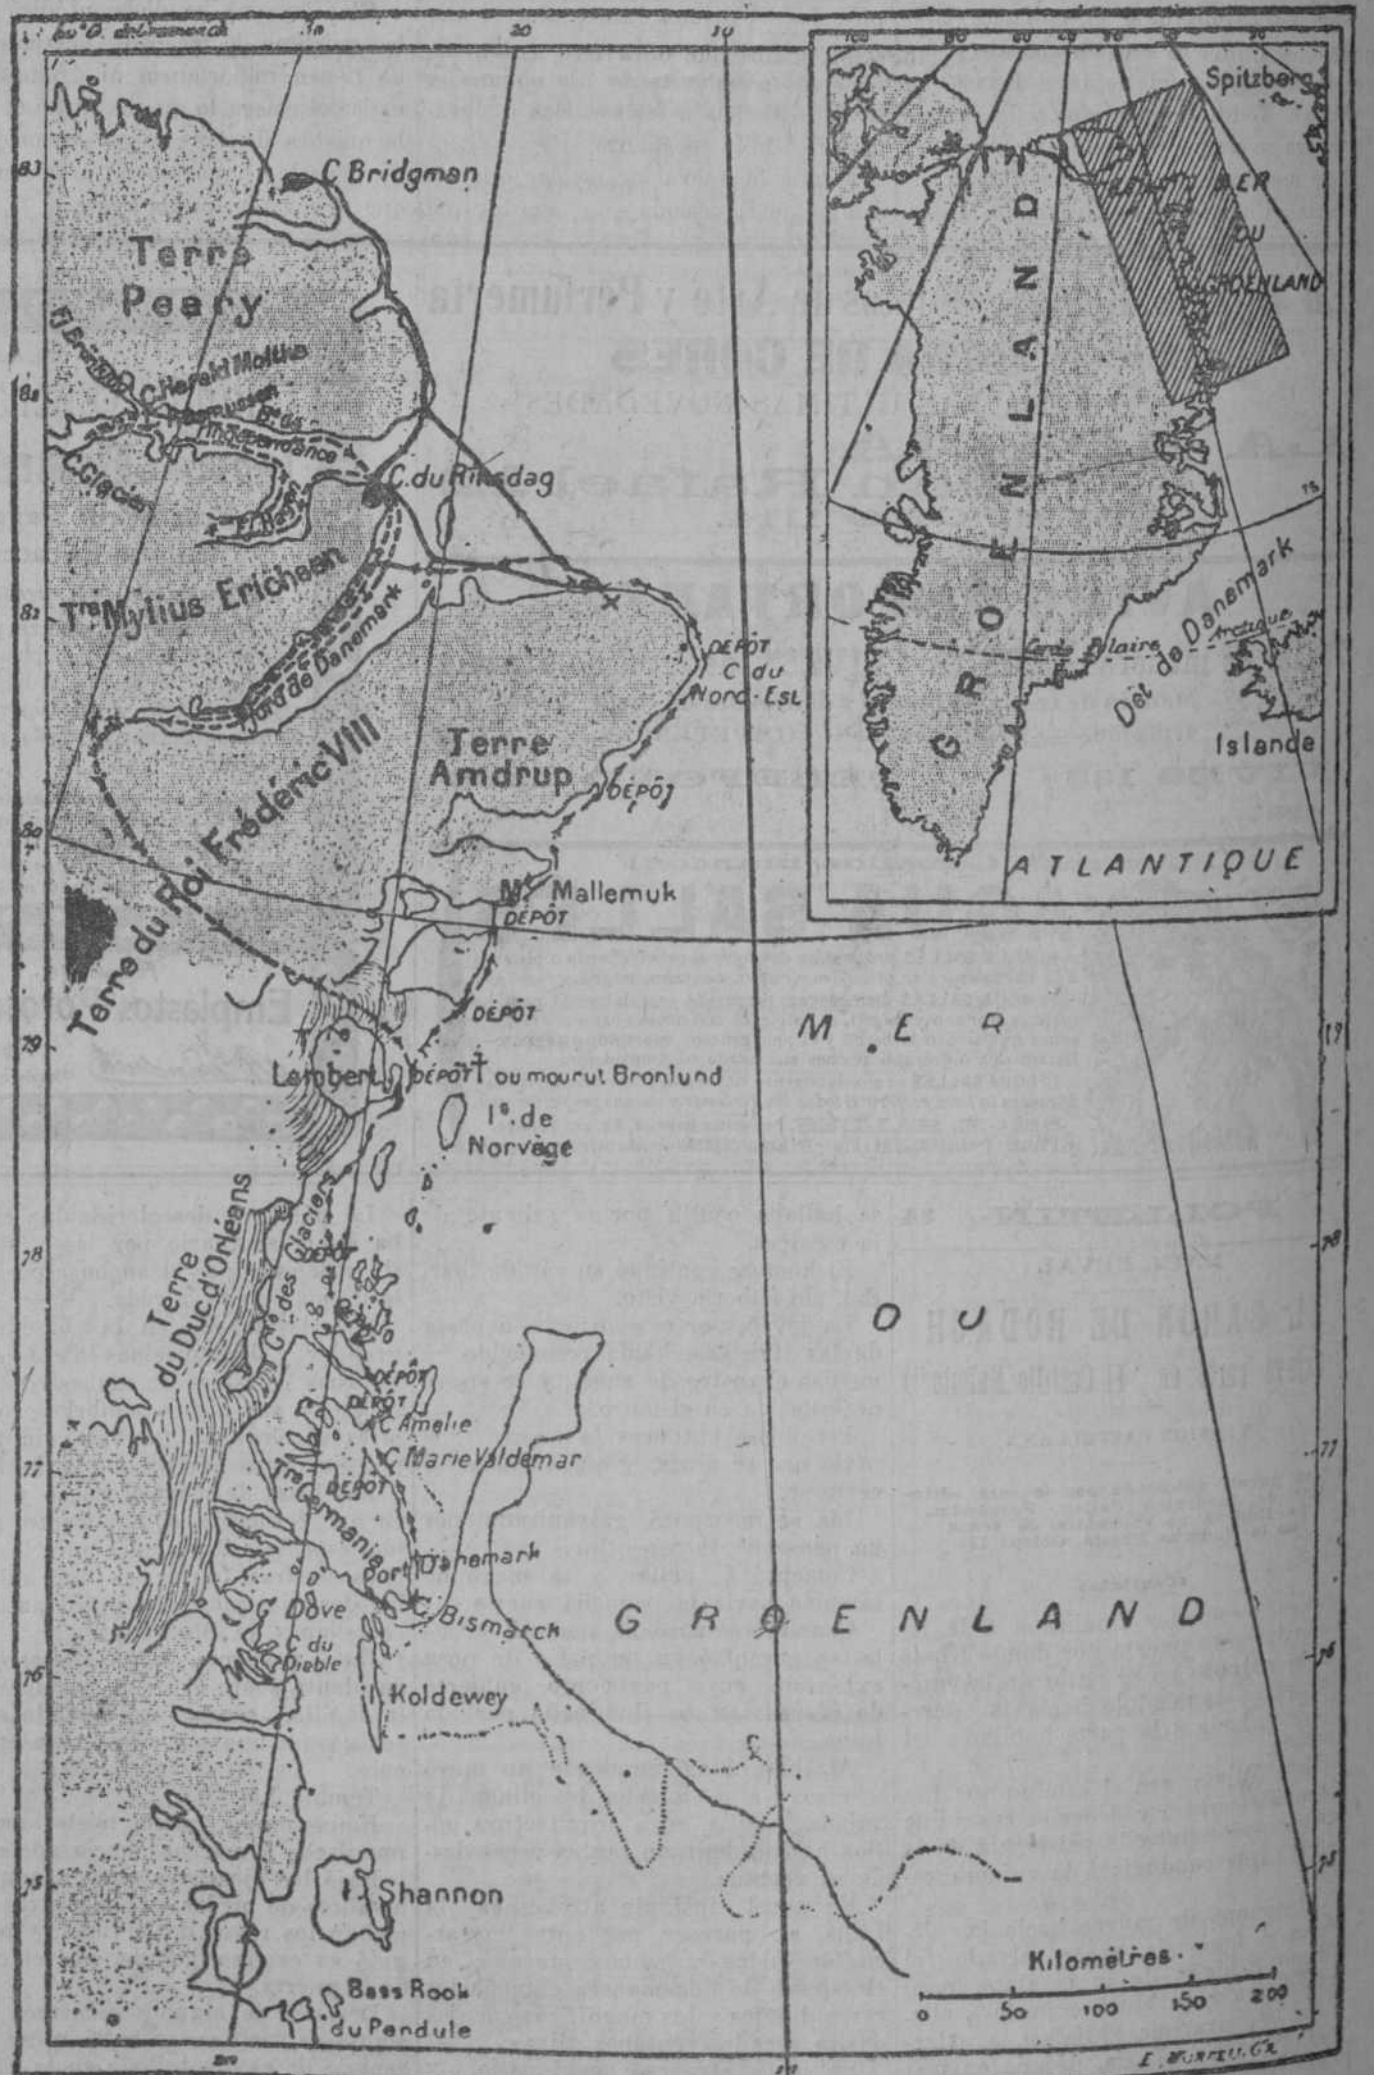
C. Bridgman
Terre Peary
Fd Brönlund
C. Herald Moltke
Fd Independance
C. Glacier
C. du Riksdag
Tre Mylius Erichsen
Fjord de Danemark
DÉPÔT C du Nord-Est
Terre Amdrup
DÉPÔT
Terre du Roi Frédéric VIII
Mt Mallemuk
DÉPÔT
DÉPÔT
Lambert
DÉPÔT ou mourut Bronlund
Ile de Norvège
MER
OU
GROENLAND
Terre du Duc d'Orléans
Cte des Glaciers
DÉPÔT
DÉPÔT
DÉPÔT
C. Amelie
C. Marie Valdemar
DÉPÔT
Tre Germania
Port Danemark
C. Bismarck
C. Dove
C du Diable
Koldewey
I. Shannon
Bass Rock
C. du Pendule
Kilomètres
0 50 100 150 200
Spitzberg
MER DU GROENLAND
GROENLAND
Cercle Polaire
Dét de Danemark
Islande
ATLANTIQUE
83
82
81
80
79
78
77
76
75
10
20
30
E. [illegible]